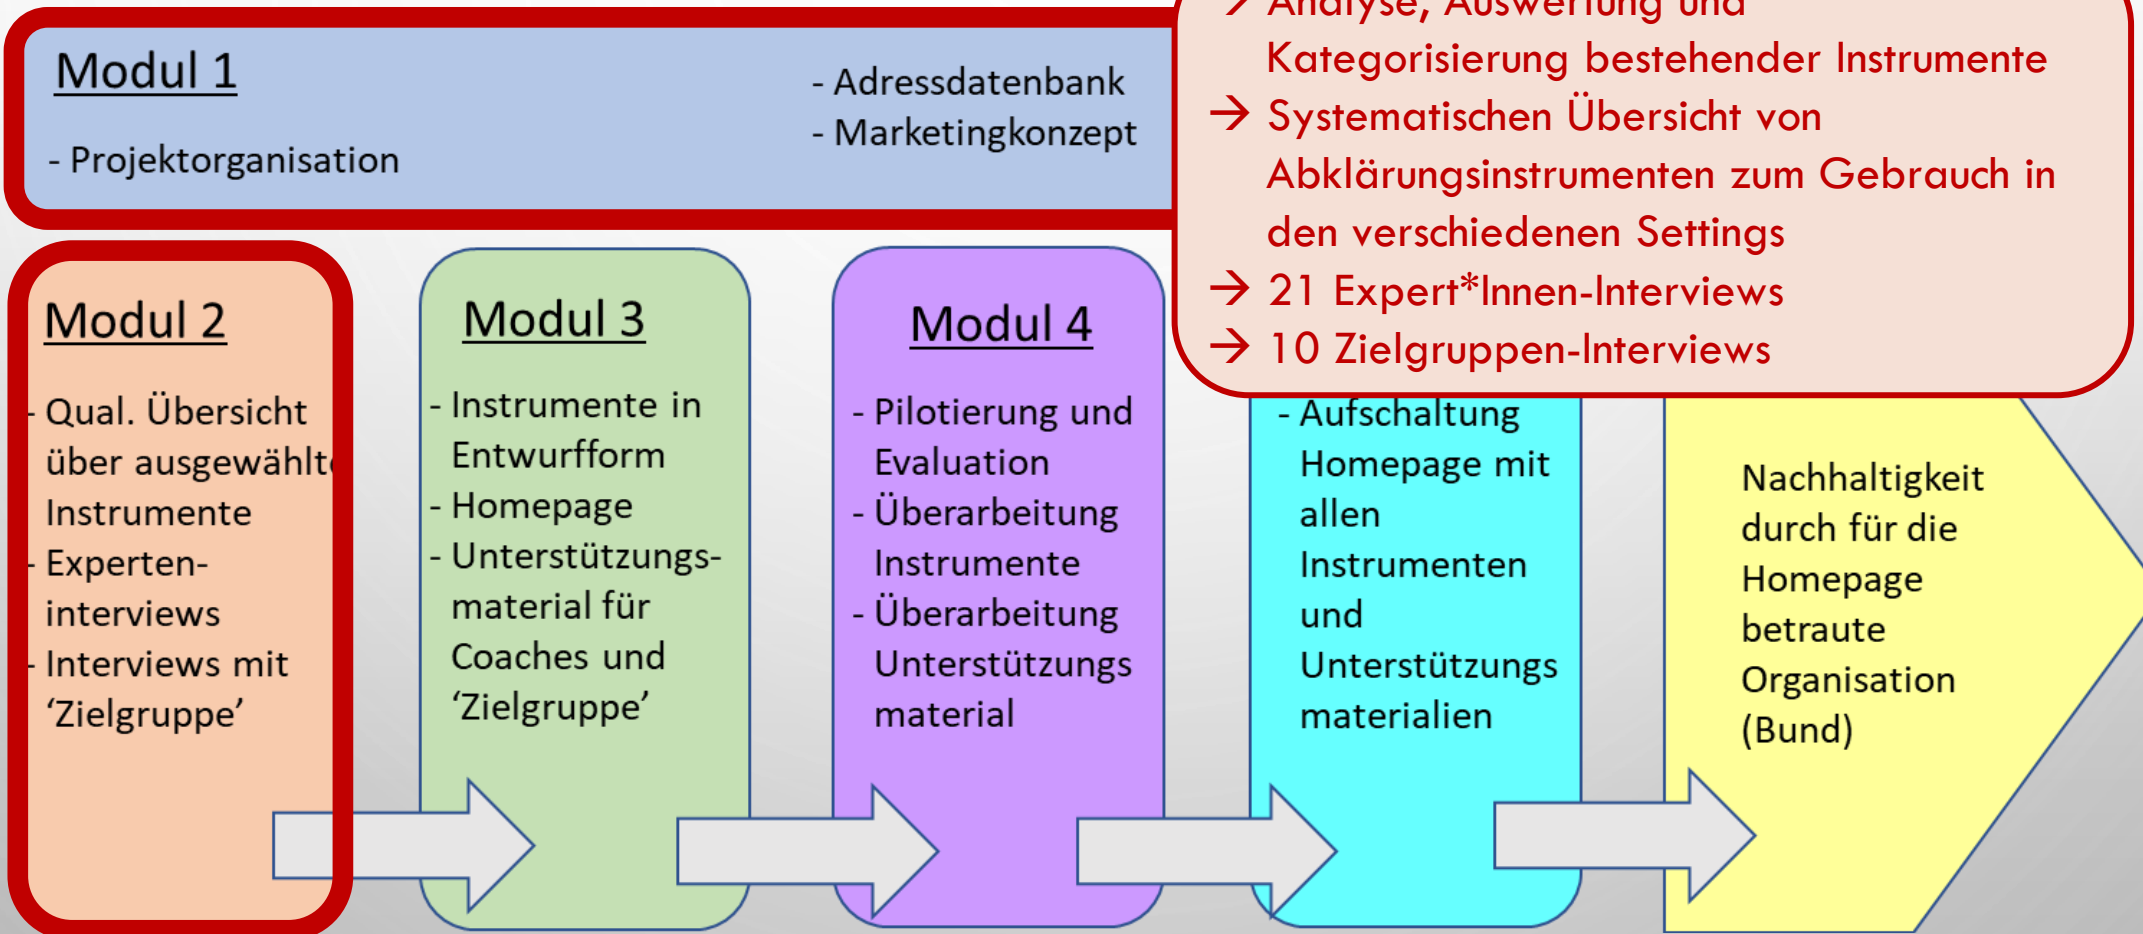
Modul 1

- Projektorganisation

- Adressdatenbank
- Marketingkonzept

→ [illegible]

Kategorisierung bestehender Instrumente

→ Systematischen Übersicht von Abklärungsinstrumenten zum Gebrauch in den verschiedenen Settings

→ 21 Expert*Innen-Interviews

→ 10 Zielgruppen-Interviews

Modul 2

- Qual. Übersicht über ausgewählte Instrumente
- Experten-interviews
- Interviews mit 'Zielgruppe'

Modul 3

- Instrumente in Entwurfform
- Homepage
- Unterstützungs-material für Coaches und 'Zielgruppe'

Modul 4

- Pilotierung und Evaluation
- Überarbeitung Instrumente
- Überarbeitung Unterstützungs material

- Aufschaltung Homepage mit allen Instrumenten und Unterstützungs materialien

Nachhaltigkeit durch für die Homepage betraute Organisation (Bund)